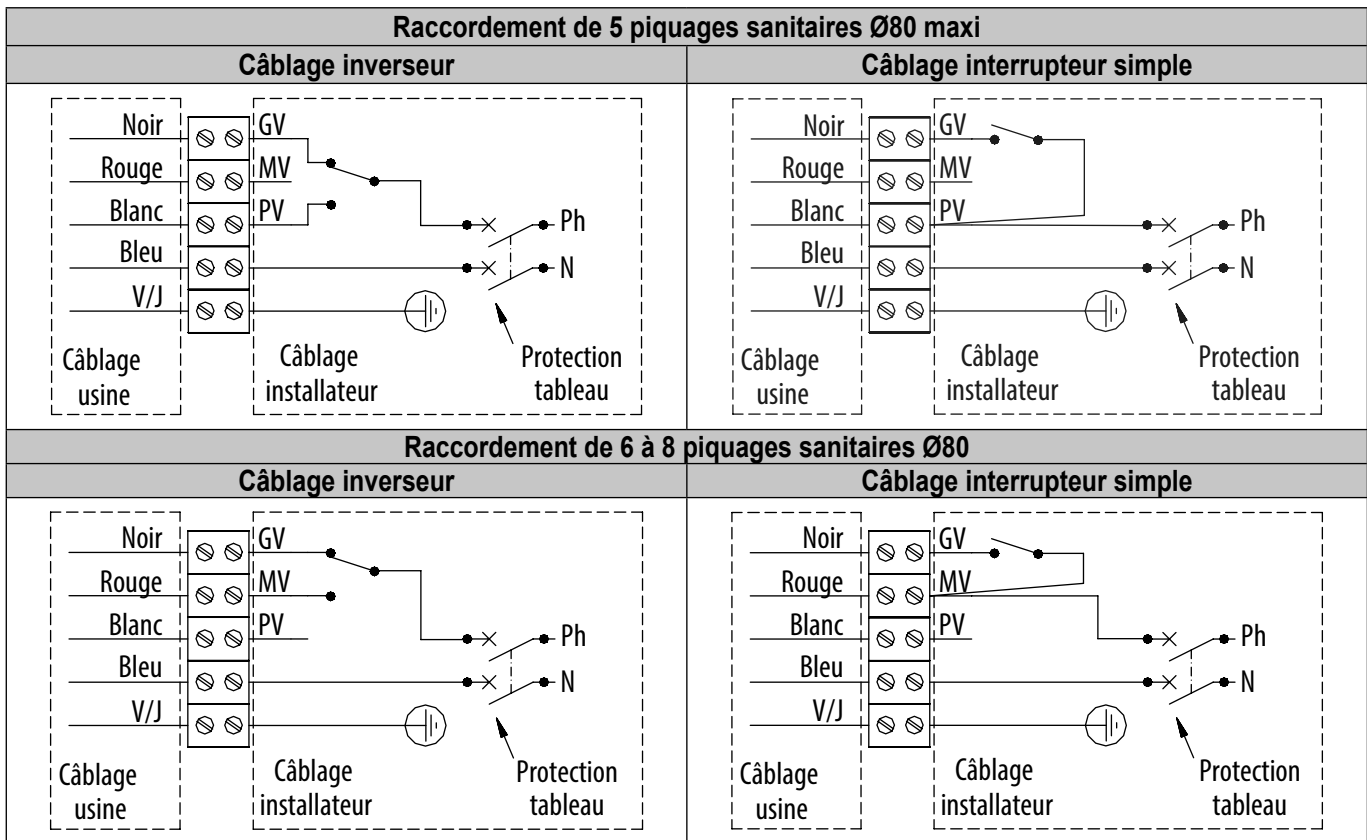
Raccordement de 5 piquages sanitaires Ø80 maxi

Câblage inverseur

Noir
Rouge
Blanc
Bleu
V/J
GV
MV
PV
Ph
N
Câblage usine
Câblage installateur
Protection tableau

Câblage interrupteur simple

Noir
Rouge
Blanc
Bleu
V/J
GV
MV
PV
Ph
N
Câblage usine
Câblage installateur
Protection tableau

Raccordement de 6 à 8 piquages sanitaires Ø80

Câblage inverseur

Noir
Rouge
Blanc
Bleu
V/J
GV
MV
PV
Ph
N
Câblage usine
Câblage installateur
Protection tableau

Câblage interrupteur simple

Noir
Rouge
Blanc
Bleu
V/J
GV
MV
PV
Ph
N
Câblage usine
Câblage installateur
Protection tableau